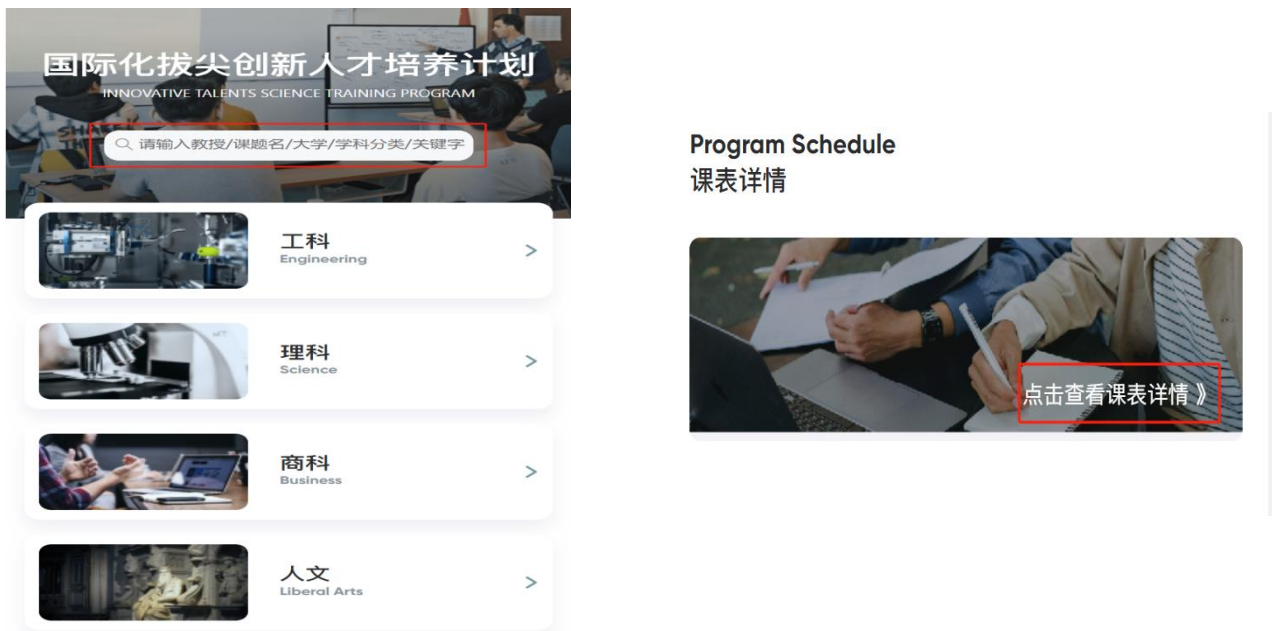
国际化拔尖创新人才培养计划
INNOVATIVE TALENTS SCIENCE TRAINING PROGRAM

请输入教授/课题名/大学/学科分类/关键字

工科
Engineering
>

理科
Science
>

商科
Business
>

人文
Liberal Arts
>

Program Schedule
课表详情

点击查看课表详情 》